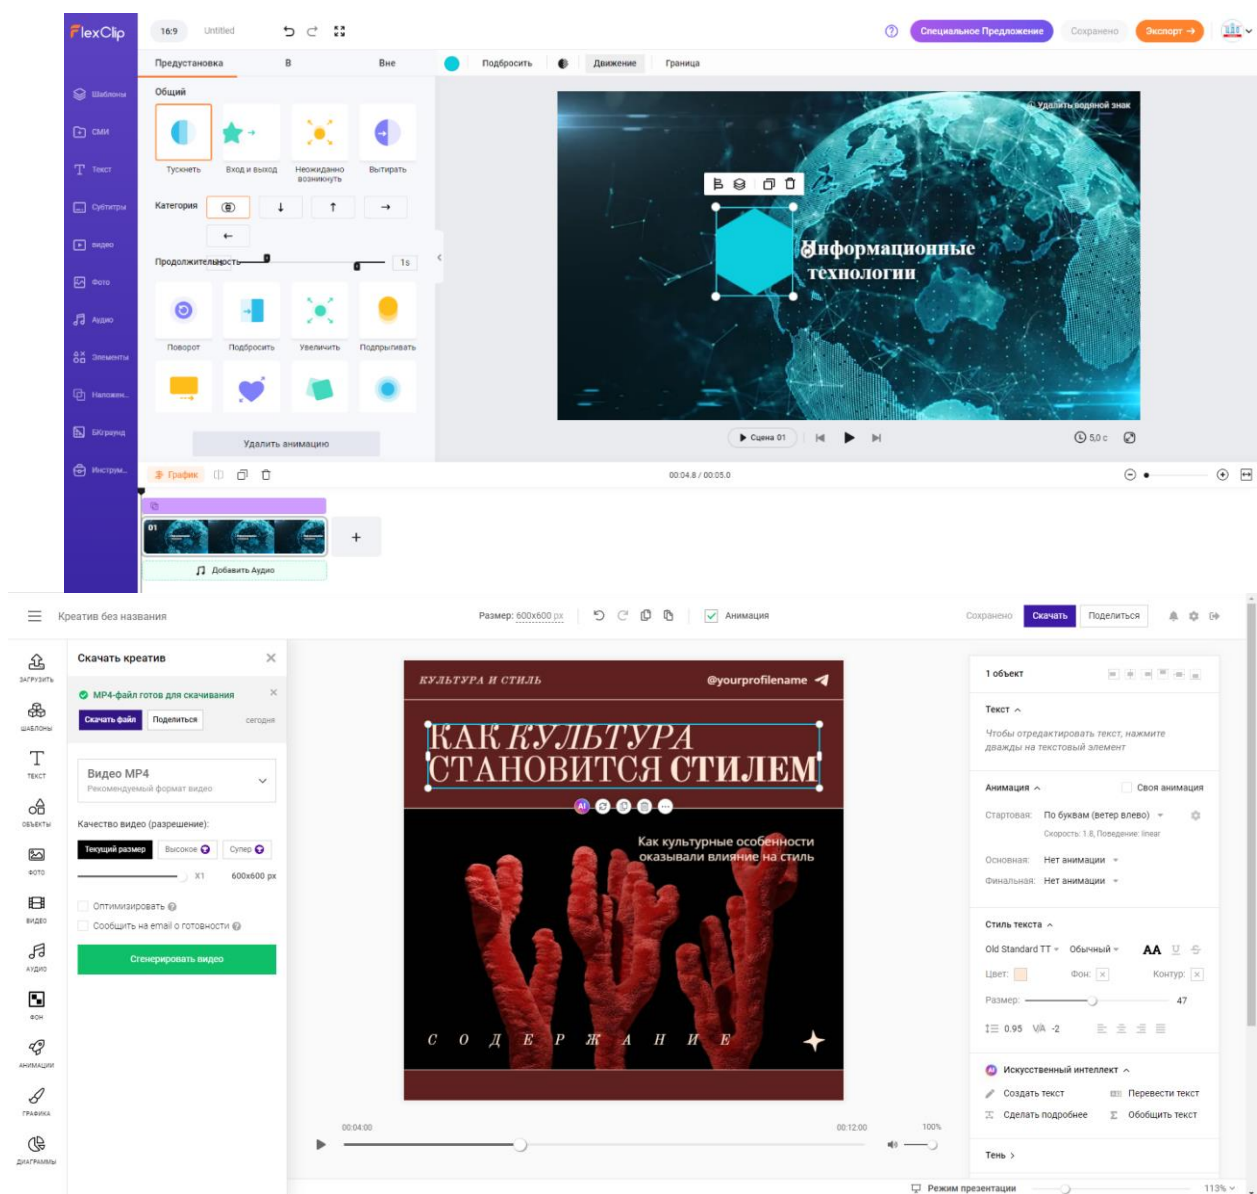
FlexClip 16:9 Untitled

Специальное Предложение Сохранено Экспорт →

Шаблоны
СМИ
Текст
Субтитры
видео
Фото
Аудио
Элементы
Наложен...
BGграунд
Инструм...

Предустановка В Вне

Общий

Тускнеть Вход и выход Неожиданно возникнуть Вытирать

Категория

Продолжительность 1s

Поворот Подбросить Увеличить Подпрыгивать

Удалить анимацию

Подбросить Движение Граница

Удалить водяной знак

Информационные технологии

Сцена 01 5,0 с

График 00:04.8 / 00:05.0

01

Добавить Аудио

Креатив без названия Размер: 600x600 px Анимация Сохранено Скачать Поделиться

ЗАГРУЗИТЬ
ШАБЛОНЫ
ТЕКСТ
ОБЪЕКТЫ
ФОТО
ВИДЕО
АУДИО
ФОН
АНИМАЦИИ
ГРАФИКА
ДИАГРАММЫ

Скачать креатив

MP4-файл готов для скачивания

Скачать файл Поделиться сегодня

Видео MP4
Рекомендуемый формат видео

Качество видео (разрешение):

Текущий размер Высокое Супер

X1 600x600 px

Оптимизировать

Сообщить на email о готовности

Сгенерировать видео

КУЛЬТУРА И СТИЛЬ @yourprofilename

КАК КУЛЬТУРА СТАНОВИТСЯ СТИЛЕМ

Как культурные особенности оказывали влияние на стиль

С О Д Е Р Ж А Н И Е

00:04:00 00:12:00 100%

1 объект

Текст

Чтобы отредактировать текст, нажмите дважды на текстовый элемент

Анимация Своя анимация

Стартовая: По буквам (ветер влево)
Скорость: 1.8, Поведение: linear

Основная: Нет анимации

Финальная: Нет анимации

Стиль текста

Old Standard TT Обычный AA

Цвет: Фон: Контур:

Размер: 47

0.95 VA -2

Искусственный интеллект

Создать текст Перевести текст
Сделать подробнее Обобщить текст

Тень

Режим презентации 113%